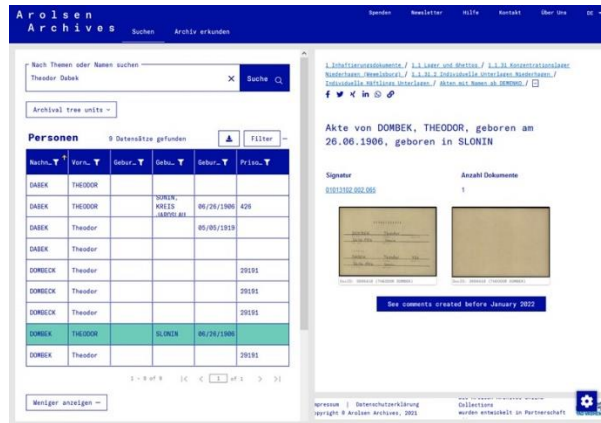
Arolsen Archives

Suchen Archiv erkunden

Spenden Newsletter Hilfe Kontakt Über Uns DE

Nach Themen oder Namen suchen

Theodor Dabek

Suche

Archival tree units

Personen 9 Datensätze gefunden Filter

| Nachn... | Vorn... | Gebur... | Gebu... | Gebur... | Priso... |
|---|---|---|---|---|---|
| DABEK | THEODOR | | | | |
| DABEK | THEODOR | | SONIN, KREIS JAROSLAU | 06/26/1906 | 426 |
| DABEK | Theodor | | | 05/05/1919 | |
| DABEK | Theodor | | | | |
| DOMBECK | Theodor | | | | 20191 |
| DOMBECK | Theodor | | | | 20191 |
| DOMBECK | Theodor | | | | 20191 |
| DOMBEK | THEODOR | | SLONIN | 06/26/1906 | |
| DOMBEK | Theodor | | | | 20191 |

1 - 9 of 9 1 of 1

Weniger anzeigen

1 Inhaftierungsdokumente / 1.1 Lager und Ghettos / 1.1.31 Konzentrationslager Niederhagen (Wewelsburg) / 1.1.31.2 Individuelle Unterlagen Niederhagen / Individuelle Häftlings Unterlagen / Akten mit Namen ab DOMBEK / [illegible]

Akte von DOMBEK, THEODOR, geboren am 26.06.1906, geboren in SLONIN

Signatur
01013102 002 065

Anzahl Dokumente
1

See comments created before January 2022

Impressum | Datenschutzerklärung
Copyright © Arolsen Archives, 2021

Collections
wurden entwickelt in Partnerschaft